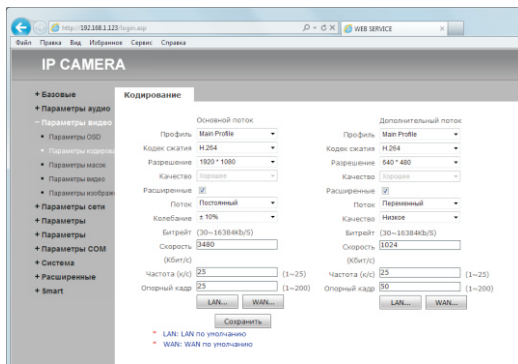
http://192.168.1.123/login.asp
WEB SERVICE

Файл Правка Вид Избранное Сервис Справка

IP CAMERA

+ Базовые
+ Параметры аудио
− Параметры видео
• Параметры OSD
• Параметры кодирова
• Параметры масок
• Параметры видео
• Параметры изображ
+ Параметры сети
+ Параметры
+ Параметры
+ Параметры COM
+ Система
+ Расширенные
+ Smart

Кодирование

Основной поток

Профиль Main Profile
Кодек сжатия H.264
Разрешение 1920 * 1080
Качество Хорошее
Расширенные
Поток Постоянный
Колебание ± 10%
Битрейт (30~16384Kb/S)
Скорость (Кбит/с) 3480
Частота (к/с) 25 (1~25)
Опорный кадр 25 (1~200)
LAN... WAN...

Дополнительный поток

Профиль Main Profile
Кодек сжатия H.264
Разрешение 640 * 480
Качество Хорошее
Расширенные
Поток Переменный
Качество Низкое
Битрейт (30~16384Kb/S)
Скорость (Кбит/с) 1024
Частота (к/с) 25 (1~25)
Опорный кадр 50 (1~200)
LAN... WAN...

Сохранить

* LAN: LAN по умолчанию
* WAN: WAN по умолчанию